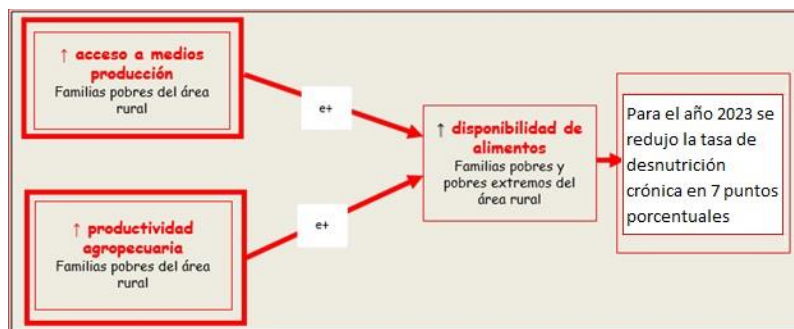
↑ acceso a medios producción
Familias pobres del área rural

e+

↑ productividad agropecuaria
Familias pobres del área rural

e+

↑ disponibilidad de alimentos
Familias pobres y pobres extremos del área rural

Para el año 2023 se redujo la tasa de desnutrición crónica en 7 puntos porcentuales